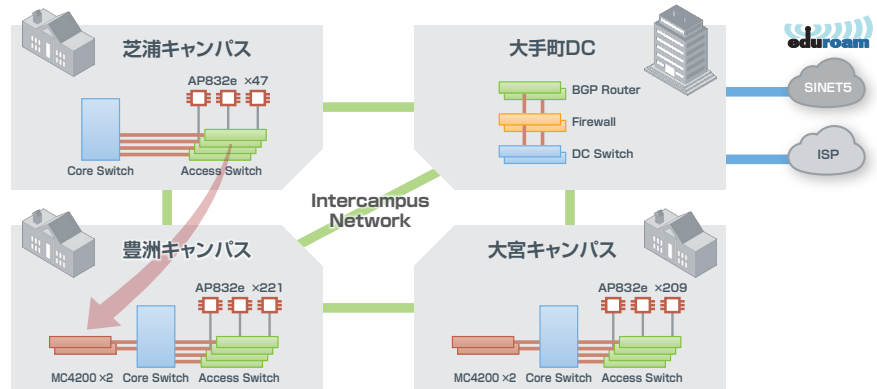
芝浦キャンパス

AP832e ×47

Core Switch

Access Switch

大手町DC

BGP Router

Firewall

DC Switch

eduroam

SINET5

ISP

Intercampus Network

豊洲キャンパス

AP832e ×221

MC4200 ×2

Core Switch

Access Switch

大宮キャンパス

AP832e ×209

MC4200 ×2

Core Switch

Access Switch